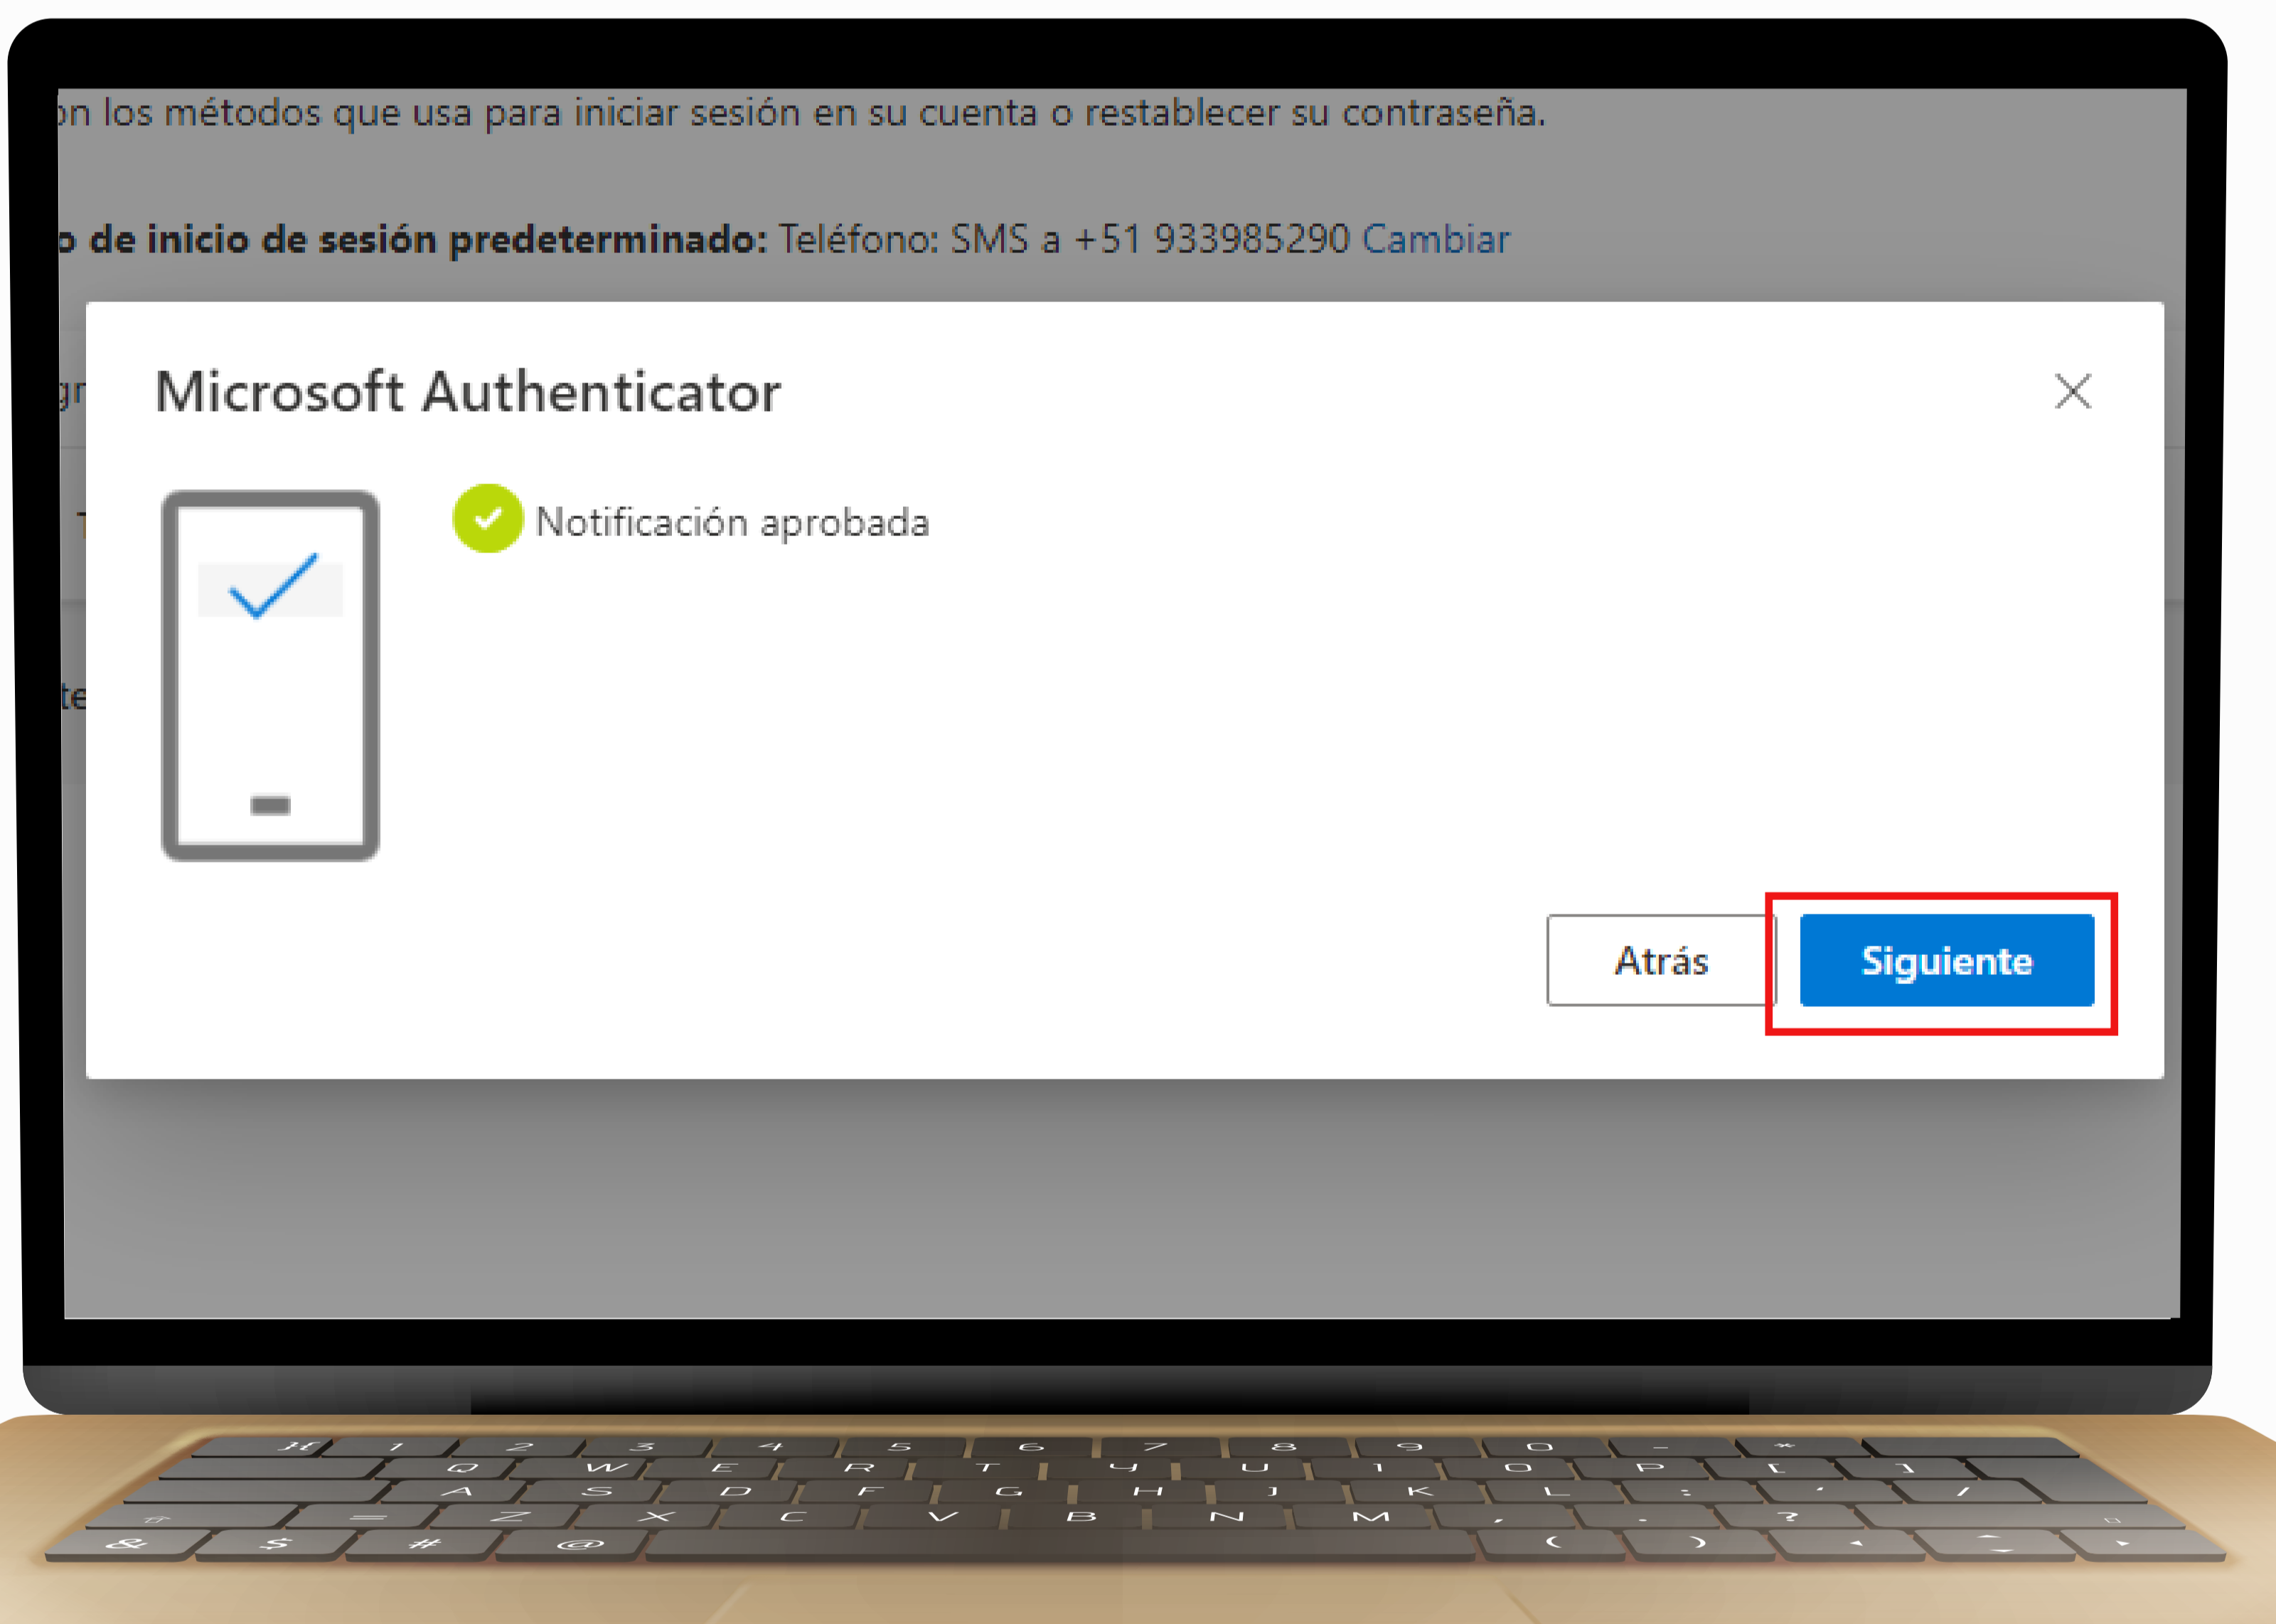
on los métodos que usa para iniciar sesión en su cuenta o restablecer su contraseña.

o de inicio de sesión predeterminado: Teléfono: SMS a +51 933985290 Cambiar

Microsoft Authenticator

Notificación aprobada

Atrás

Siguiente